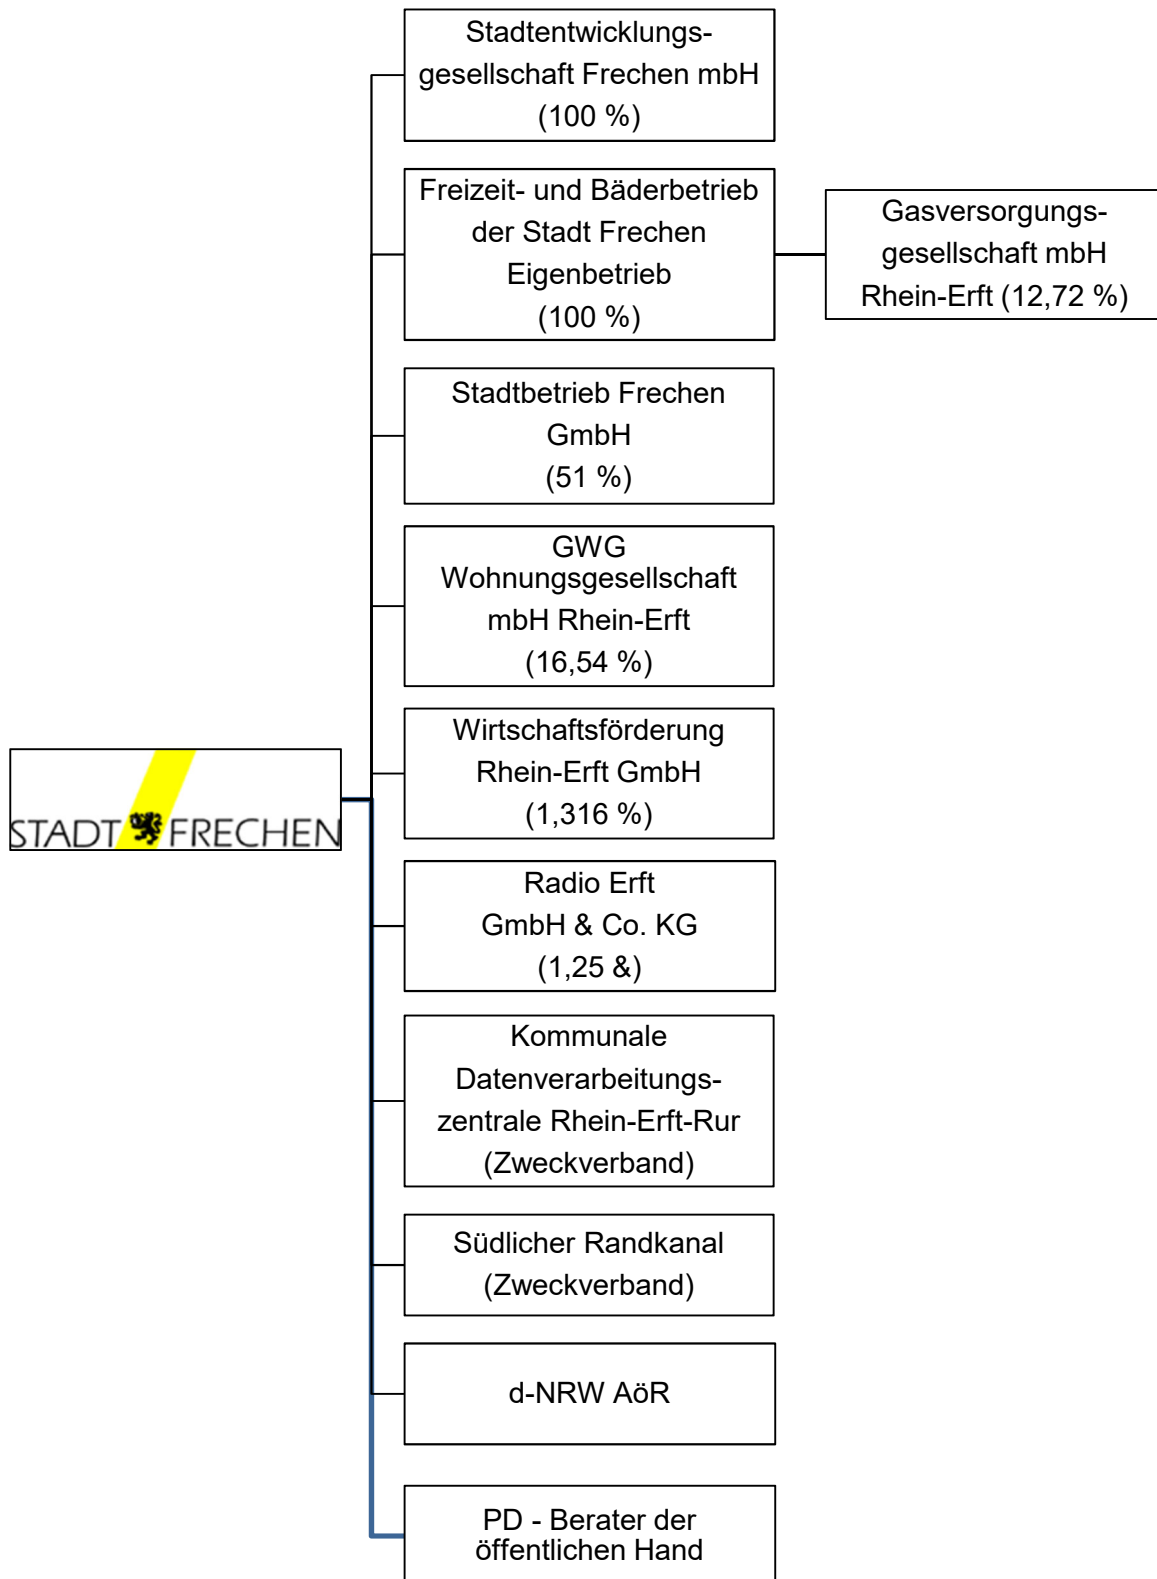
STADT FRECHEN

Stadtentwicklungsgesellschaft Frechen mbH (100 %)

Freizeit- und Bäderbetrieb der Stadt Frechen Eigenbetrieb (100 %)

Gasversorgungsgesellschaft mbH Rhein-Erft (12,72 %)

Stadtbetrieb Frechen GmbH (51 %)

GWG Wohnungsgesellschaft mbH Rhein-Erft (16,54 %)

Wirtschaftsförderung Rhein-Erft GmbH (1,316 %)

Radio Erft GmbH & Co. KG (1,25 &)

Kommunale Datenverarbeitungszentrale Rhein-Erft-Rur (Zweckverband)

Südlicher Randkanal (Zweckverband)

d-NRW AöR

PD - Berater der öffentlichen Hand